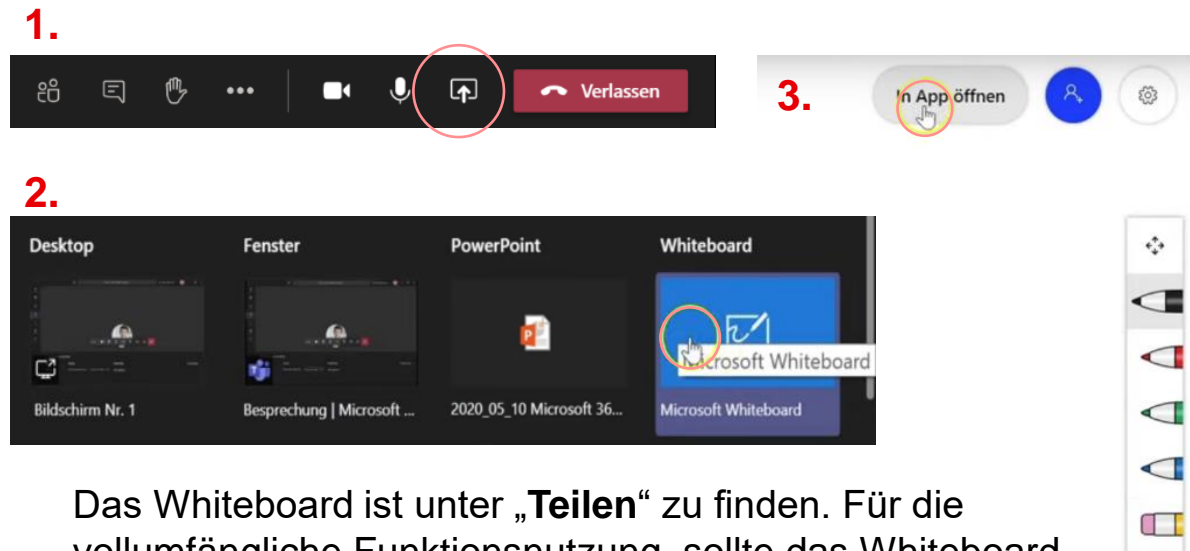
1.

Verlassen

3.

In App öffnen

2.

Desktop

Fenster

PowerPoint

Whiteboard

Microsoft Whiteboard

Bildschirm Nr. 1

Besprechung | Microsoft ...

2020_05_10 Microsoft 36...

Microsoft Whiteboard

Das Whiteboard ist unter „**Teilen**“ zu finden. Für die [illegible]